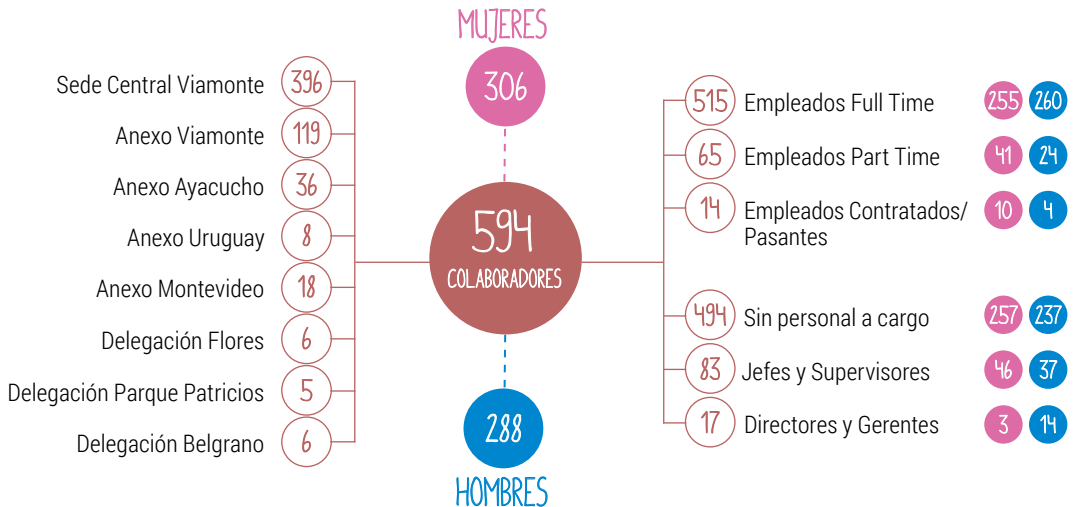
MUJERES
306

Sede Central Viamonte 396
Anexo Viamonte 119
Anexo Ayacucho 36
Anexo Uruguay 8
Anexo Montevideo 18
Delegación Flores 6
Delegación Parque Patricios 5
Delegación Belgrano 6

594
COLABORADORES

515 Empleados Full Time 255 260
65 Empleados Part Time 41 24
14 Empleados Contratados/ Pasantes 10 4

494 Sin personal a cargo 257 237
83 Jefes y Supervisores 46 37
17 Directores y Gerentes 3 14

288
HOMBRES